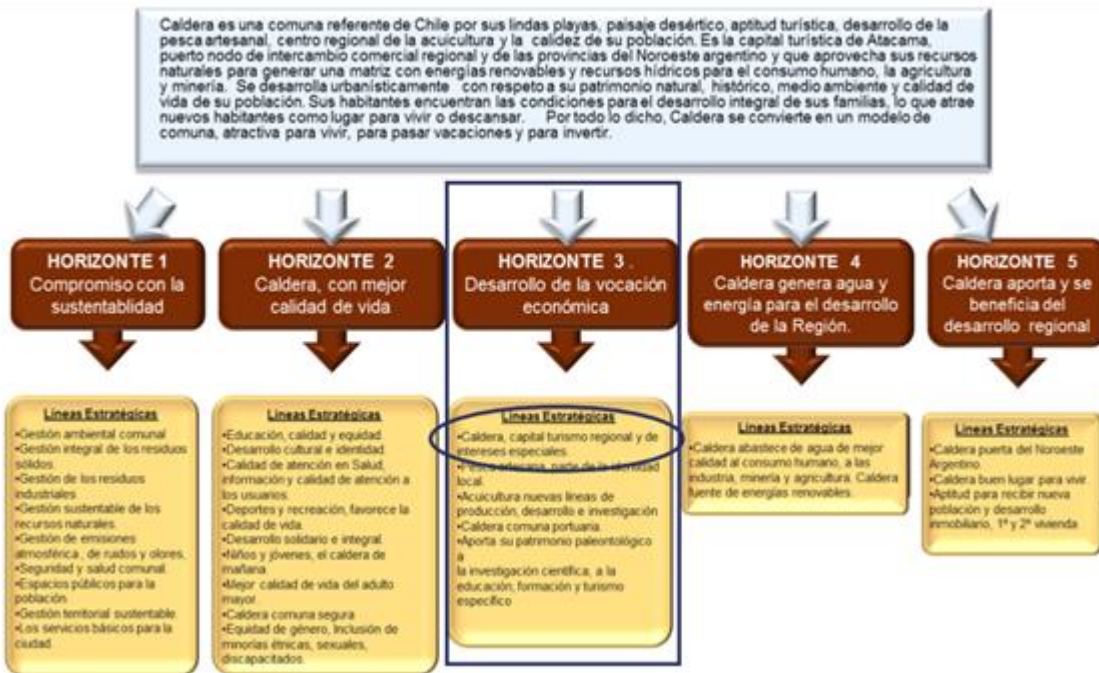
Caldera es una comuna referente de Chile por sus lindas playas, paisaje desértico, aptitud turística, desarrollo de la pesca artesanal, centro regional de la acuicultura y la calidez de su población. Es la capital turística de Atacama, puerto nodo de intercambio comercial regional y de las provincias del Noroeste argentino y que aprovecha sus recursos naturales para generar una matriz con energías renovables y recursos hídricos para el consumo humano, la agricultura y minería. Se desarrolla urbanísticamente con respeto a su patrimonio natural, histórico, medio ambiente y calidad de vida de su población. Sus habitantes encuentran las condiciones para el desarrollo integral de sus familias, lo que atrae nuevos habitantes como lugar para vivir o descansar. Por todo lo dicho, Caldera se convierte en un modelo de comuna, atractiva para vivir, para pasar vacaciones y para invertir.

HORIZONTE 1
Compromiso con la sustentablidad

Líneas Estratégicas
•Gestión ambiental comunal
•Gestión integral de los residuos sólidos.
•Gestión de los residuos industriales
•Gestión sustentable de los recursos naturales.
•Gestión de emisiones atmosférica, de ruidos y olores.
•Seguridad y salud comunal.
•Espacios públicos para la población.
•Gestión territorial sustentable
•Los servicios básicos para la ciudad

HORIZONTE 2
Caldera, con mejor calidad de vida

Líneas Estratégicas
•Educación, calidad y equidad.
•Desarrollo cultural e identidad.
•Calidad de atención en Salud, información y calidad de atención a los usuarios.
•Deportes y recreación, favorece la calidad de vida.
•Desarrollo solidario e integral.
•Niños y jóvenes, el caldera de mañana.
•Mejor calidad de vida del adulto mayor.
•Caldera comuna segura
•Equidad de género, inclusión de minorías étnicas, sexuales, discapacitados.

HORIZONTE 3 .
Desarrollo de la vocación económica

Líneas Estratégicas
•Caldera, capital turismo regional y de intereses especiales.
•Pesca artesanal, parte de la identidad local.
•Acuicultura nuevas líneas de producción, desarrollo e investigación
•Caldera comuna portuaria.
•Aporta su patrimonio paleontológico a la investigación científica, a la educación, formación y turismo específico

HORIZONTE 4
Caldera genera agua y energía para el desarrollo de la Región.

Líneas Estratégicas
•Caldera abastece de agua de mejor calidad al consumo humano, a las industria, minería y agricultura. Caldera fuente de energías renovables.

HORIZONTE 5
Caldera aporta y se beneficia del desarrollo regional

Líneas Estratégicas
•Caldera puerta del Noroeste Argentino.
•Caldera buen lugar para vivir.
•Aptitud para recibir nueva población y desarrollo inmobiliario, 1ª y 2ª vivienda.